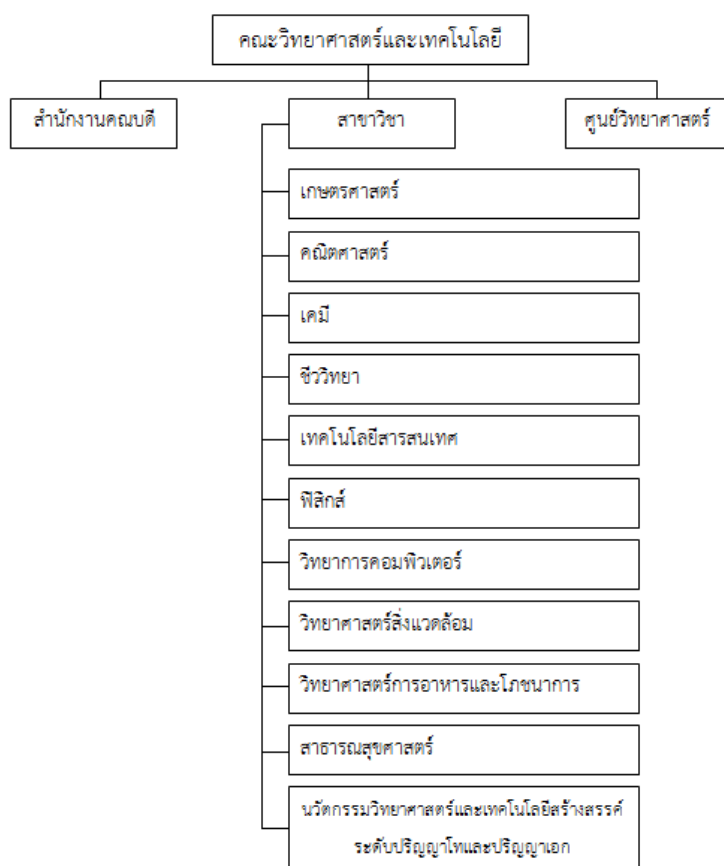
คณะวิทยาศาสตร์และเทคโนโลยี

สำนักงานคณบดี

สาขาวิชา

ศูนย์วิทยาศาสตร์

เกษตรศาสตร์

คณิตศาสตร์

เคมี

ชีววิทยา

เทคโนโลยีสารสนเทศ

ฟิสิกส์

วิทยาการคอมพิวเตอร์

วิทยาศาสตร์สิ่งแวดล้อม

วิทยาศาสตร์การอาหารและโภชนาการ

สาธารณสุขศาสตร์

นวัตกรรมวิทยาศาสตร์และเทคโนโลยีสร้างสรรค์ ระดับปริญญาโทและปริญญาเอก